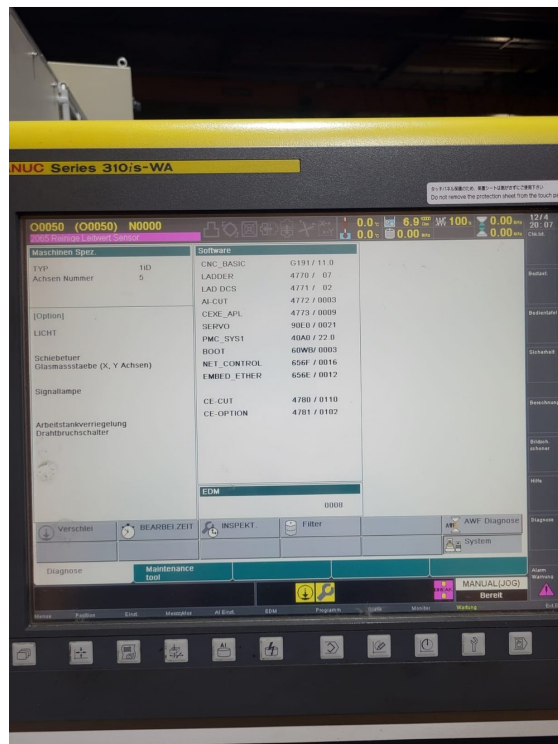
NUC Series 310is-WA

タッチパネル保護のため、保護シートは剥がさずにご使用下さい。
Do not remove the protection sheet from the touch pa

O0050 (O0050) N0000
2065 Reinige Leitwert Sensor

0.0 6.9 100 0.00
0.0 0.00 0.00

12/4
20:07

Maschinen Spez.
TYP 1iD
Achsen Nummer 5

[Option]
LICHT

Schiebetuer
Glasmassstaebe (X, Y Achsen)

Signallampe

Arbeitstankverriegelung
Drahtbruchschalter

Software

| | |
|---|---|
| CNC_BASIC | G191 / 11.0 |
| LADDER | 4770 / 07 |
| LAD DCS | 4771 / 02 |
| AI-CUT | 4772 / 0003 |
| CEXE_APL | 4773 / 0009 |
| SERVO | 90E0 / 0021 |
| PMC_SYS1 | 40A0 / 22.0 |
| BOOT | 60WB/ 0003 |
| NET_CONTROL | 656F / 0016 |
| EMBED_ETHER | 656E / 0012 |
| CE-CUT | 4780 / 0110 |
| CE-OPTION | 4781 / 0102 |

EDM
0008

Bediant
Bedienfeld
Sicherheit
Bezeichnung
Bildsch. schonen
Hilfe
Diagnose
Alarm Warnung

Verschlei
BEARBEI.ZEIT
INSPEKT.
Filter
AWF Diagnose
System

Diagnose
Maintenance tool

MANUAL(JOG)
Bereit

Home Positon Einst. Maktabl Al Einst. EDM Programm Grafik Monitor Wartung Ext